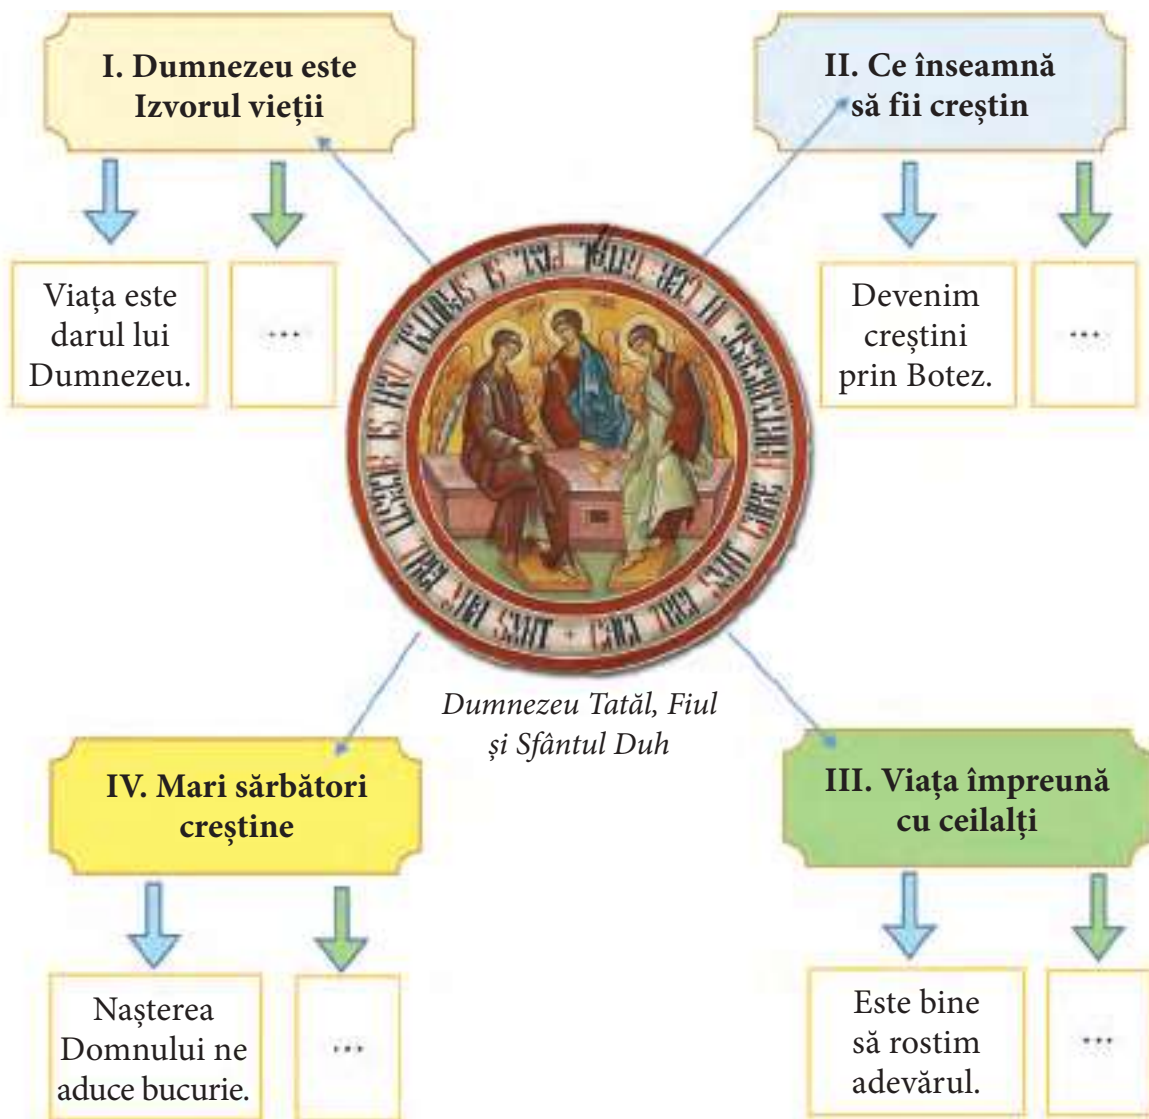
I. Dumnezeu este Izvorul vieții

Viața este darul lui Dumnezeu.

...

II. Ce înseamnă să fii creștin

Devenim creștini prin Botez.

...

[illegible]

Dumnezeu Tatăl, Fiul și Sfântul Duh

IV. Mari sărbători creștine

Nașterea Domnului ne aduce bucurie.

...

III. Viața împreună cu ceilalți

Este bine să rostim adevărul.

...